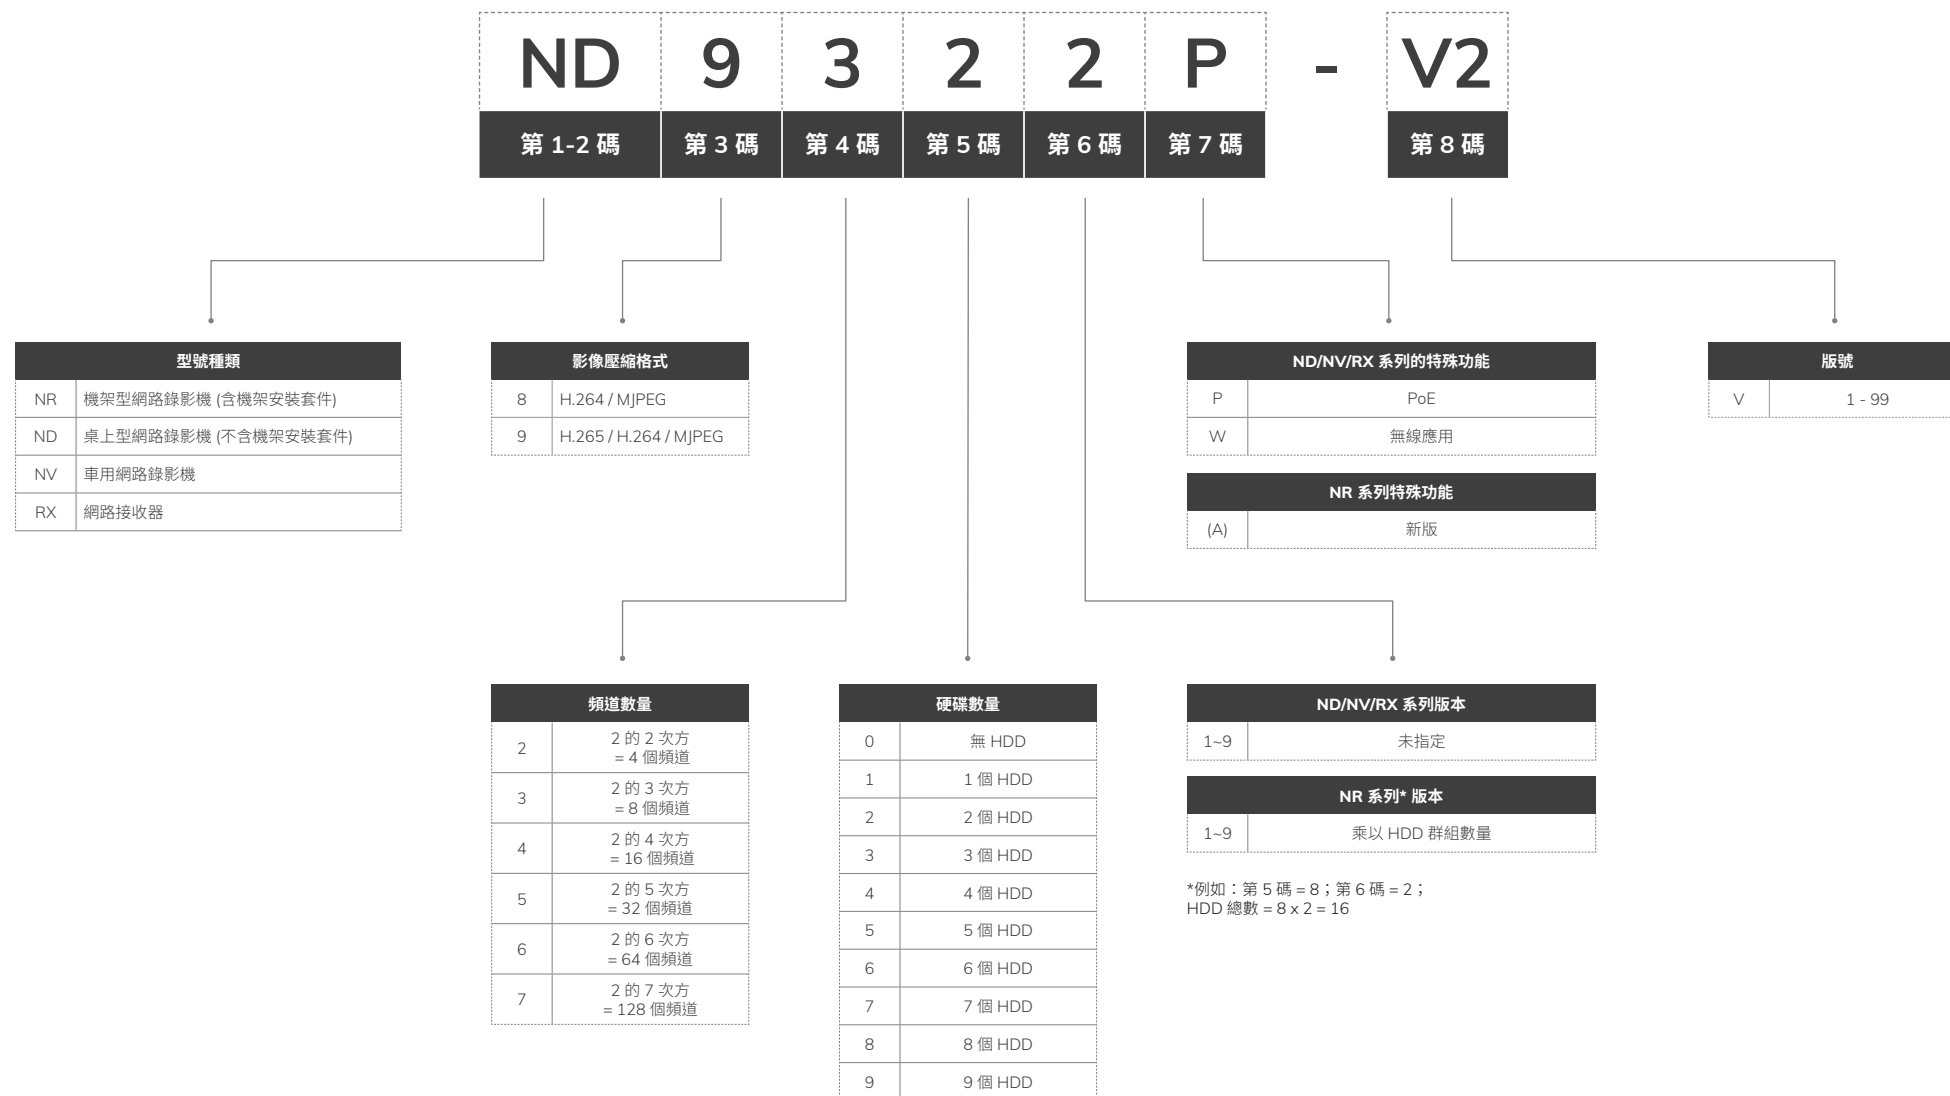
| ND | 9 | 3 | 2 | 2 | P | - | V2 |
|---|---|---|---|---|---|---|---|
| 第 1-2 碼 | 第 3 碼 | 第 4 碼 | 第 5 碼 | 第 6 碼 | 第 7 碼 | | 第 8 碼 |

| 型號種類 | |
|---|---|
| NR | 機架型網路錄影機 (含機架安裝套件) |
| ND | 桌上型網路錄影機 (不含機架安裝套件) |
| NV | 車用網路錄影機 |
| RX | 網路接收器 |

| 影像壓縮格式 | |
|---|---|
| 8 | H.264 / MJPEG |
| 9 | H.265 / H.264 / MJPEG |

| ND/NV/RX 系列的特殊功能 | |
|---|---|
| P | PoE |
| W | 無線應用 |

| NR 系列特殊功能 | |
|---|---|
| (A) | 新版 |

| 版號 | |
|---|---|
| V | 1 - 99 |

| 頻道數量 | |
|---|---|
| 2 | 2 的 2 次方 = 4 個頻道 |
| 3 | 2 的 3 次方 = 8 個頻道 |
| 4 | 2 的 4 次方 = 16 個頻道 |
| 5 | 2 的 5 次方 = 32 個頻道 |
| 6 | 2 的 6 次方 = 64 個頻道 |
| 7 | 2 的 7 次方 = 128 個頻道 |

| 硬碟數量 | |
|---|---|
| 0 | 無 HDD |
| 1 | 1 個 HDD |
| 2 | 2 個 HDD |
| 3 | 3 個 HDD |
| 4 | 4 個 HDD |
| 5 | 5 個 HDD |
| 6 | 6 個 HDD |
| 7 | 7 個 HDD |
| 8 | 8 個 HDD |
| 9 | 9 個 HDD |

| ND/NV/RX 系列版本 | |
|---|---|
| 1~9 | 未指定 |

| NR 系列* 版本 | |
|---|---|
| 1~9 | 乘以 HDD 群組數量 |

*例如：第 5 碼 = 8；第 6 碼 = 2；
HDD 總數 = 8 x 2 = 16